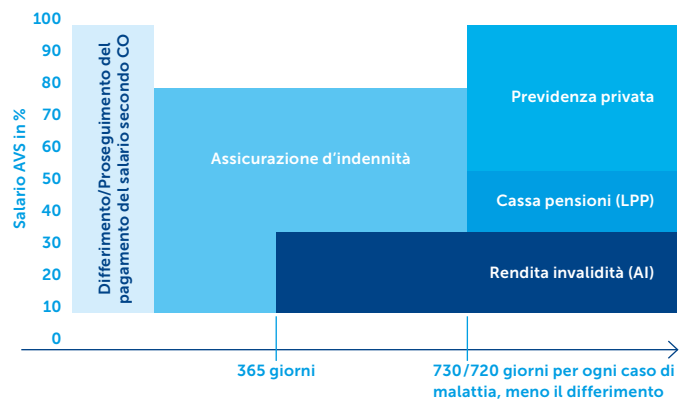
Salario AVS in %

100
90
80
70
60
50
40
30
20
10
0

Differimento/Proseguimento del pagamento del salario secondo CO

Assicurazione d'indennità

Previdenza privata

Cassa pensioni (LPP)

Rendita invalidità (AI)

365 giorni

730/720 giorni per ogni caso di malattia, meno il differimento